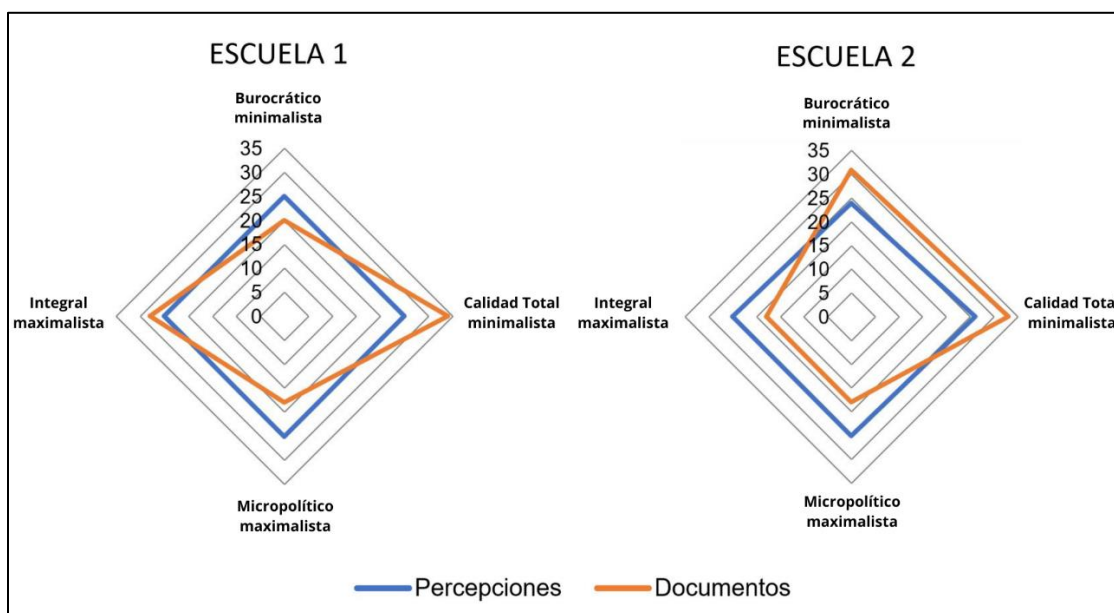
ESCUELA 1

Burocrático minimalista

35
30
25
20
15
10
5
0

Calidad Total minimalista

Micropolítico maximalista

Integral maximalista

ESCUELA 2

Burocrático minimalista

35
30
25
20
15
10
5
0

Calidad Tota minimalista

Micropolítico maximalista

Integral maximalista

Percepciones
Documentos